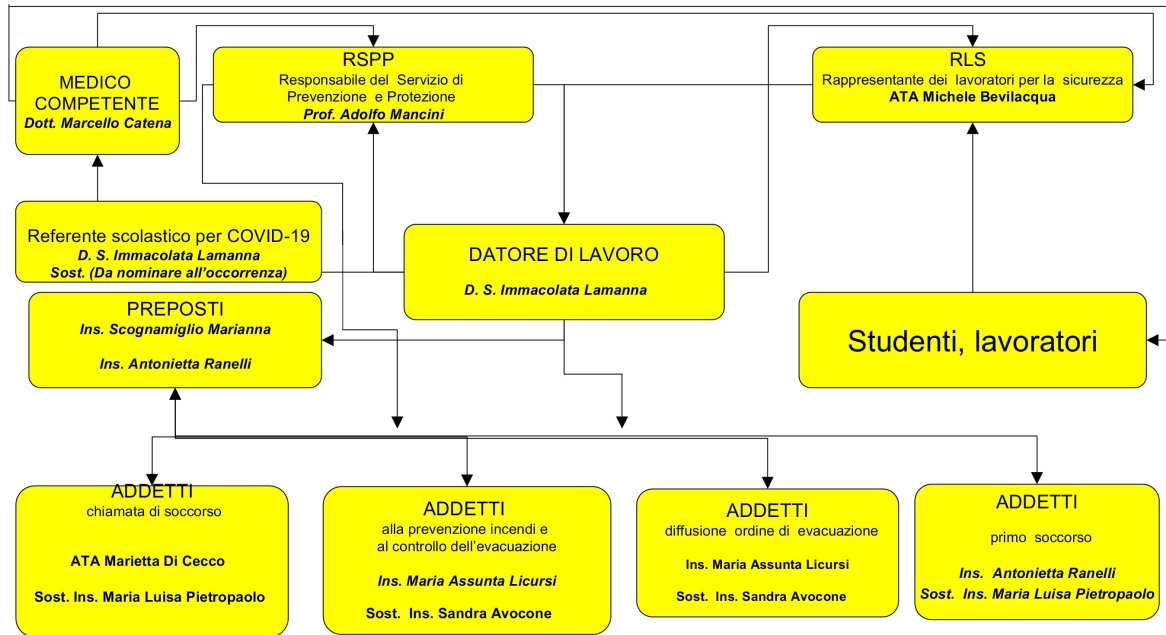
MEDICO COMPETENTE
Dott. Marcello Catena

RSPP
Responsabile del Servizio di Prevenzione e Protezione
Prof. Adolfo Mancini

RLS
Rappresentante dei lavoratori per la sicurezza
ATA Michele Bevilacqua

Referente scolastico per COVID-19
D. S. Immacolata Lamanna
Sost. (Da nominare all'occorrenza)

DATORE DI LAVORO
D. S. Immacolata Lamanna

PREPOSTI
Ins. Scognamiglio Marianna
Ins. Antonietta Ranelli

Studenti, lavoratori

ADDETTI
chiamata di soccorso
ATA Marietta Di Cecco
Sost. Ins. Maria Luisa Pietropaolo

ADDETTI
alla prevenzione incendi e al controllo dell'evacuazione
Ins. Maria Assunta Licursi
Sost. Ins. Sandra Avocone

ADDETTI
diffusione ordine di evacuazione
Ins. Maria Assunta Licursi
Sost. Ins. Sandra Avocone

ADDETTI
primo soccorso
Ins. Antonietta Ranelli
Sost. Ins. Maria Luisa Pietropaolo